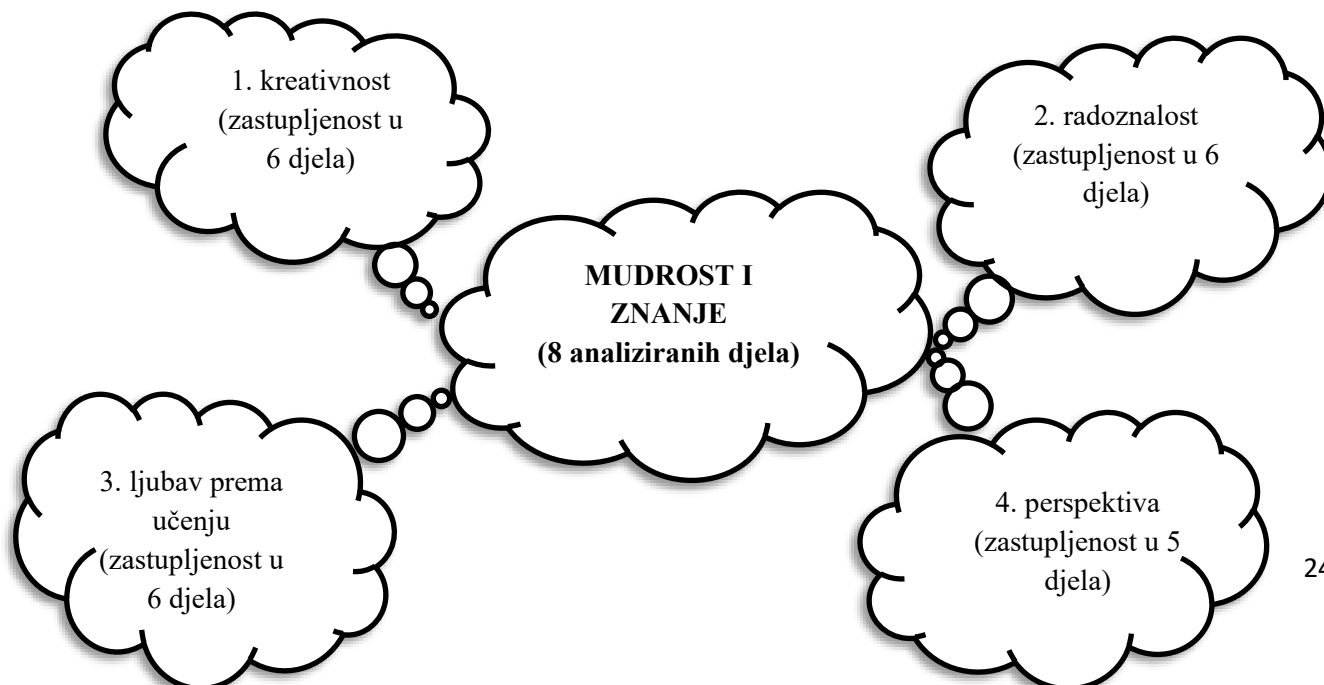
1. kreativnost (zastupljenost u 6 djela)

2. radoznalost (zastupljenost u 6 djela)

**MUDROST I ZNANJE (8 analiziranih djela)**

3. ljubav prema učenju (zastupljenost u 6 djela)

4. perspektiva (zastupljenost u 5 djela)

24